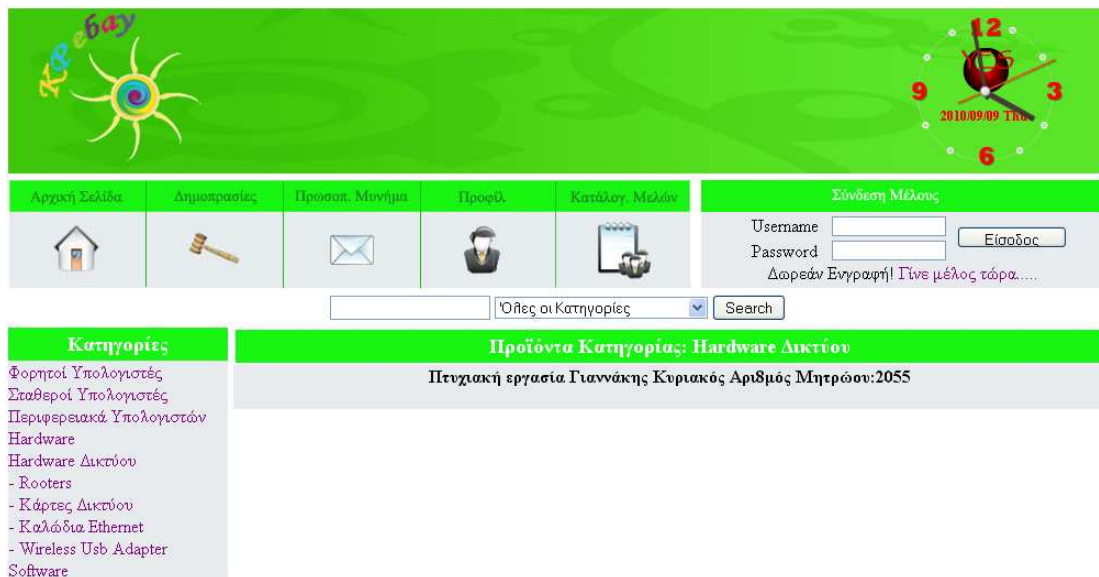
Kρebay

12
9
3
6
2010/09/09 Thu

Αρχική Σελίδα
Δημοπρασίες
Προσωπ. Μυνήμα
Προφίλ
Κατάλογ. Μελών

Σύνδεση Μέλους
Username
Password
Είσοδος
Δωρεάν Εγγραφή! Γίνε μέλος τώρα.....

'Ολες οι Κατηγορίες
Search

Κατηγορίες
Φορητοί Υπολογιστές
Σταθεροί Υπολογιστές
Περιφερειακά Υπολογιστών
Hardware
Hardware Δικτύου
- Rooters
- Κάρτες Δικτύου
- Καλώδια Ethernet
- Wireless Usb Adapter
Software

Προϊόντα Κατηγορίας: Hardware Δικτύου
Πτυχιακή εργασία Γιαννάκης Κυριακός Αριθμός Μητρώου:2055